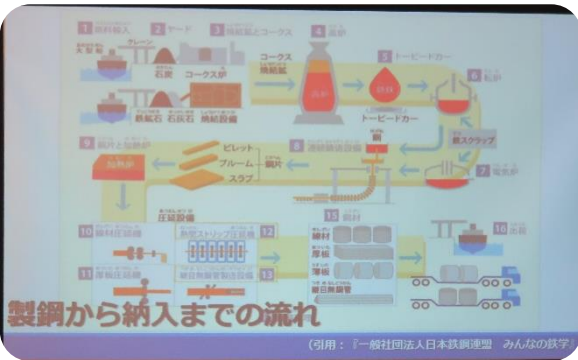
1 原料輸入

2 ヤード

3 焼結鉱とコークス

4 高炉

5 トーピードカー

6 転炉

7 電気炉

8 連続鋳造設備

9 鋼片と加熱炉

10 線材圧延機

11 厚板圧延機

12

13

14 製品

15 出荷

鉄鉱石

クレーン

石炭

コークス炉

焼結鉱

鉄鉱石

石灰石

焼結設備

コークス

焼結鉱

トーピードカー

鉄スクラップ

ビレット

ブルーム

スラブ

鋼片

加熱炉

圧延設備

熱延ストリップ圧延機

継目無鋼管製造設備

線材

厚板

薄板

継目無鋼管

製鋼から納入までの流れ

(引用：『一般社団法人日本鉄鋼連盟　みんなの鉄学』